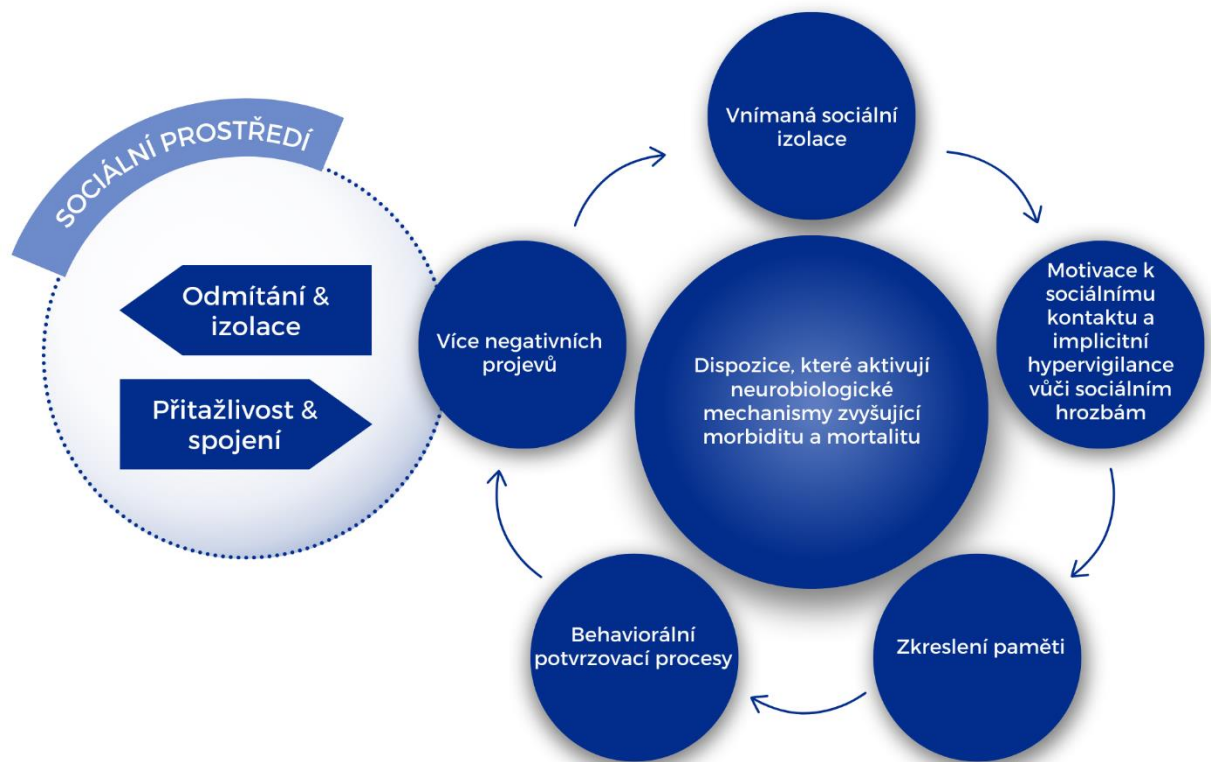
SOCIÁLNÍ PROSTŘEDÍ

Odmítání & izolace

Přitažlivost & spojení

Vnímaná sociální izolace

Motivace k sociálnímu kontaktu a implicitní hypervigilance vůči sociálním hrozbám

Zkreslení paměti

Behaviorální potvrzovací procesy

Více negativních projevů

Dispozice, které aktivují neurobiologické mechanismy zvyšující morbiditu a mortalitu